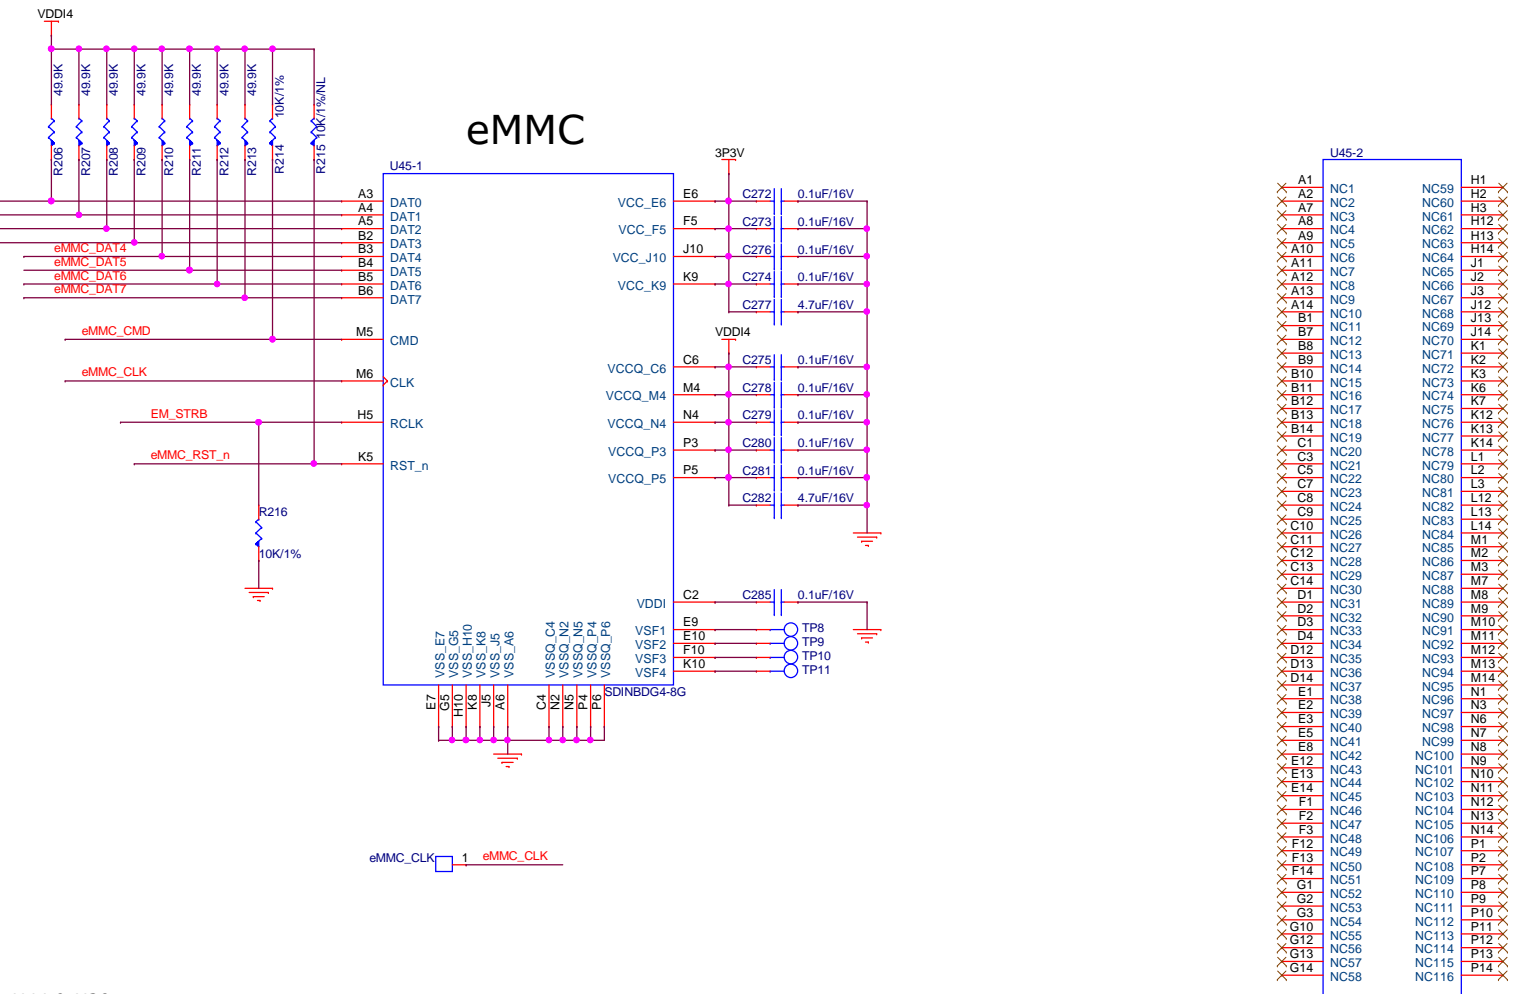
VDDI4

49.9K 49.9K 49.9K 49.9K 49.9K 49.9K 49.9K 49.9K 10K/1% 10K/1%/NL

R206 R207 R208 R209 R210 R211 R212 R213 R214 R215

eMMC

U45-1

3P3V

A3 DAT0
A4 DAT1
A5 DAT2
B2 DAT3
eMMC_DAT4 B3 DAT4
eMMC_DAT5 B4 DAT5
eMMC_DAT6 B5 DAT6
eMMC_DAT7 B6 DAT7

eMMC_CMD M5 CMD

eMMC_CLK M6 CLK

EM_STRB H5 RCLK

eMMC_RST_n K5 RST_n

R216
10K/1%

VCC_E6 E6 C272 0.1uF/16V
VCC_F5 F5 C273 0.1uF/16V
VCC_J10 J10 C276 0.1uF/16V
VCC_K9 K9 C274 0.1uF/16V
C277 4.7uF/16V

VDDI4

VCCQ_C6 C6 C275 0.1uF/16V
VCCQ_M4 M4 C278 0.1uF/16V
VCCQ_N4 N4 C279 0.1uF/16V
VCCQ_P3 P3 C280 0.1uF/16V
VCCQ_P5 P5 C281 0.1uF/16V
C282 4.7uF/16V

VDDI C2 C285 0.1uF/16V

VSF1 E9 TP8
VSF2 E10 TP9
VSF3 F10 TP10
VSF4 K10 TP11

VSS_E7 VSS_G5 VSS_H10 VSS_K8 VSS_J5 VSS_A6 VSSQ_C4 VSSQ_N2 VSSQ_N5 VSSQ_P4 VSSQ_P6

E7 G5 H10 K8 J5 A6 C4 N2 N5 P4 P6

SDINBDG4-8G

eMMC_CLK 1 eMMC_CLK

U45-2

A1 H1
A2 NC1 NC59 H2
A7 NC2 NC60 H3
A8 NC3 NC61 H12
A9 NC4 NC62 H13
A10 NC5 NC63 H14
A11 NC6 NC64 J1
A12 NC7 NC65 J2
A13 NC8 NC66 J3
A14 NC9 NC67 J12
B1 NC10 NC68 J13
B7 NC11 NC69 J14
B8 NC12 NC70 K1
B9 NC13 NC71 K2
B10 NC14 NC72 K3
B11 NC15 NC73 K6
B12 NC16 NC74 K7
B13 NC17 NC75 K12
B14 NC18 NC76 K13
C1 NC19 NC77 K14
C3 NC20 NC78 L1
C5 NC21 NC79 L2
C7 NC22 NC80 L3
C8 NC23 NC81 L12
C9 NC24 NC82 L13
C10 NC25 NC83 L14
C11 NC26 NC84 M1
C12 NC27 NC85 M2
C13 NC28 NC86 M3
C14 NC29 NC87 M7
D1 NC30 NC88 M8
D2 NC31 NC89 M9
D3 NC32 NC90 M10
D4 NC33 NC91 M11
D12 NC34 NC92 M12
D13 NC35 NC93 M13
D14 NC36 NC94 M14
E1 NC37 NC95 N1
E2 NC38 NC96 N3
E3 NC39 NC97 N6
E5 NC40 NC98 N7
E8 NC41 NC99 N8
E12 NC42 NC100 N9
E13 NC43 NC101 N10
E14 NC44 NC102 N11
F1 NC45 NC103 N12
F2 NC46 NC104 N13
F3 NC47 NC105 N14
F12 NC48 NC106 P1
F13 NC49 NC107 P2
F14 NC50 NC108 P7
G1 NC51 NC109 P8
G2 NC52 NC110 P9
G3 NC53 NC111 P10
G10 NC54 NC112 P11
G12 NC55 NC113 P12
G13 NC56 NC114 P13
G14 NC57 NC115 P14
NC58 NC116